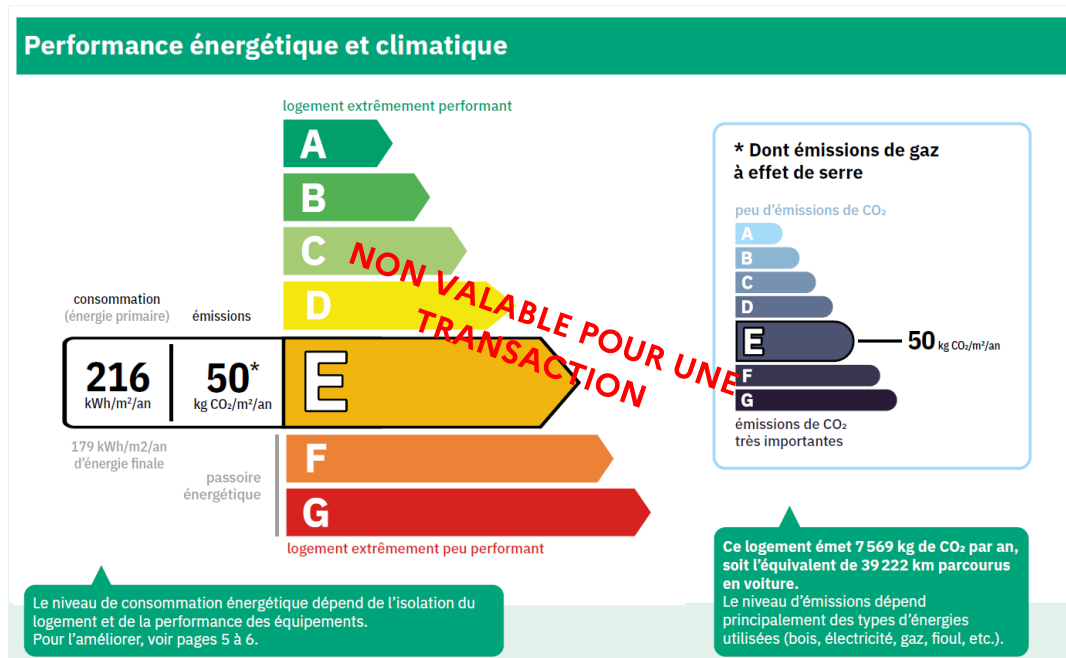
Performance énergétique et climatique

logement extrêmement performant

A
B
C
D

consommation
(énergie primaire)

émissions

216
kWh/m²/an

50*
kg CO₂/m²/an

E

179 kWh/m2/an
d'énergie finale

passoire
énergétique

F
G

logement extrêmement peu performant

NON VALABLE POUR UNE TRANSACTION

* Dont émissions de gaz à effet de serre

peu d'émissions de CO₂

A
B
C
D
E
F
G

50 kg CO₂/m²/an

émissions de CO₂
très importantes

Le niveau de consommation énergétique dépend de l'isolation du logement et de la performance des équipements.
Pour l'améliorer, voir pages 5 à 6.

Ce logement émet 7 569 kg de CO₂ par an, soit l'équivalent de 39 222 km parcourus en voiture.
Le niveau d'émissions dépend principalement des types d'énergies utilisées (bois, électricité, gaz, fioul, etc.).